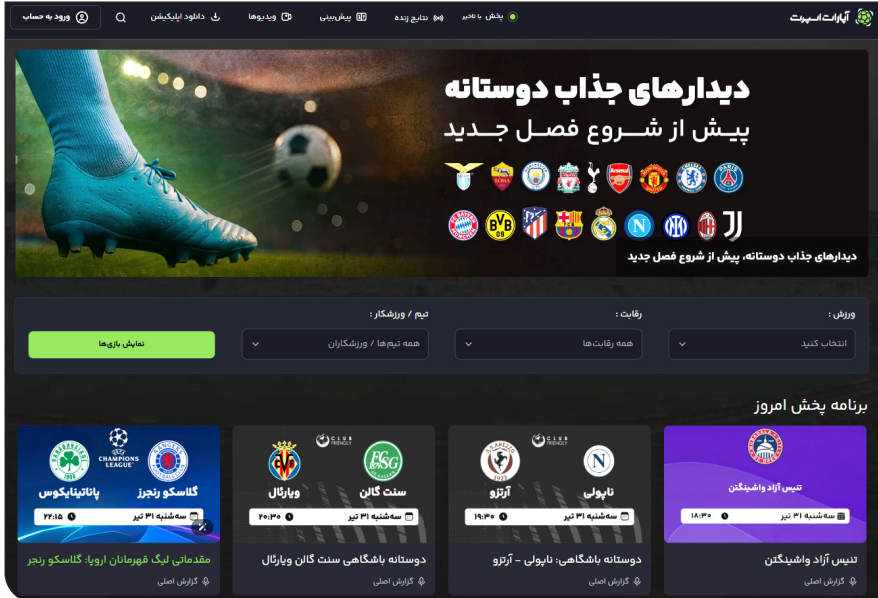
آپارات اسپرت
پخش با تاخیر
نتایج زنده
پیش‌بینی
ویدیوها
دانلود اپلیکیشن
ورود به حساب

دیدارهای جذاب دوستانه
پیش از شروع فصل جدید

دیدارهای جذاب دوستانه، پیش از شروع فصل جدید

ورزش :
انتخاب کنید
رقابت :
همه رقابت‌ها
تیم / ورزشکار :
همه تیم‌ها / ورزشکاران
نمایش بازی‌ها

برنامه پخش امروز

تنیس آزاد واشینگتن
سه‌شنبه ۳۱ تیر
۱۸:۳۰
تنیس آزاد واشینگتن
گزارش اصلی

CLUB FRIENDLY
ناپولی
آرتزو
سه‌شنبه ۳۱ تیر
۱۹:۳۰
دوستانه باشگاهی: ناپولی - آرتزو
گزارش اصلی

CLUB FRIENDLY
سنت گالن
ویارئال
سه‌شنبه ۳۱ تیر
۲۰:۳۰
دوستانه باشگاهی سنت گالن ویارئال
گزارش اصلی

CHAMPIONS LEAGUE
گلاسکو رنجرز
پاناتینایکوس
سه‌شنبه ۳۱ تیر
۲۲:۱۵
مقدماتی لیگ قهرمانان اروپا: گلاسکو رنجر
گزارش اصلی